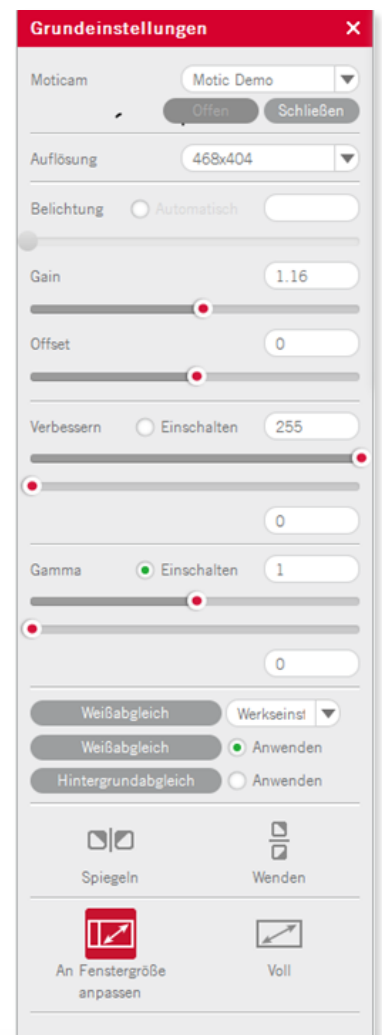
Grundeinstellungen ✕

Moticam Motic Demo

Offen Schließen

Auflösung 468x404

Belichtung Automatisch

Gain 1.16

Offset 0

Verbessern Einschalten 255

0

Gamma Einschalten 1

0

Weißabgleich Werkseinst

Weißabgleich Anwenden

Hintergrundabgleich Anwenden

Spiegeln Wenden

An Fenstergröße anpassen Voll